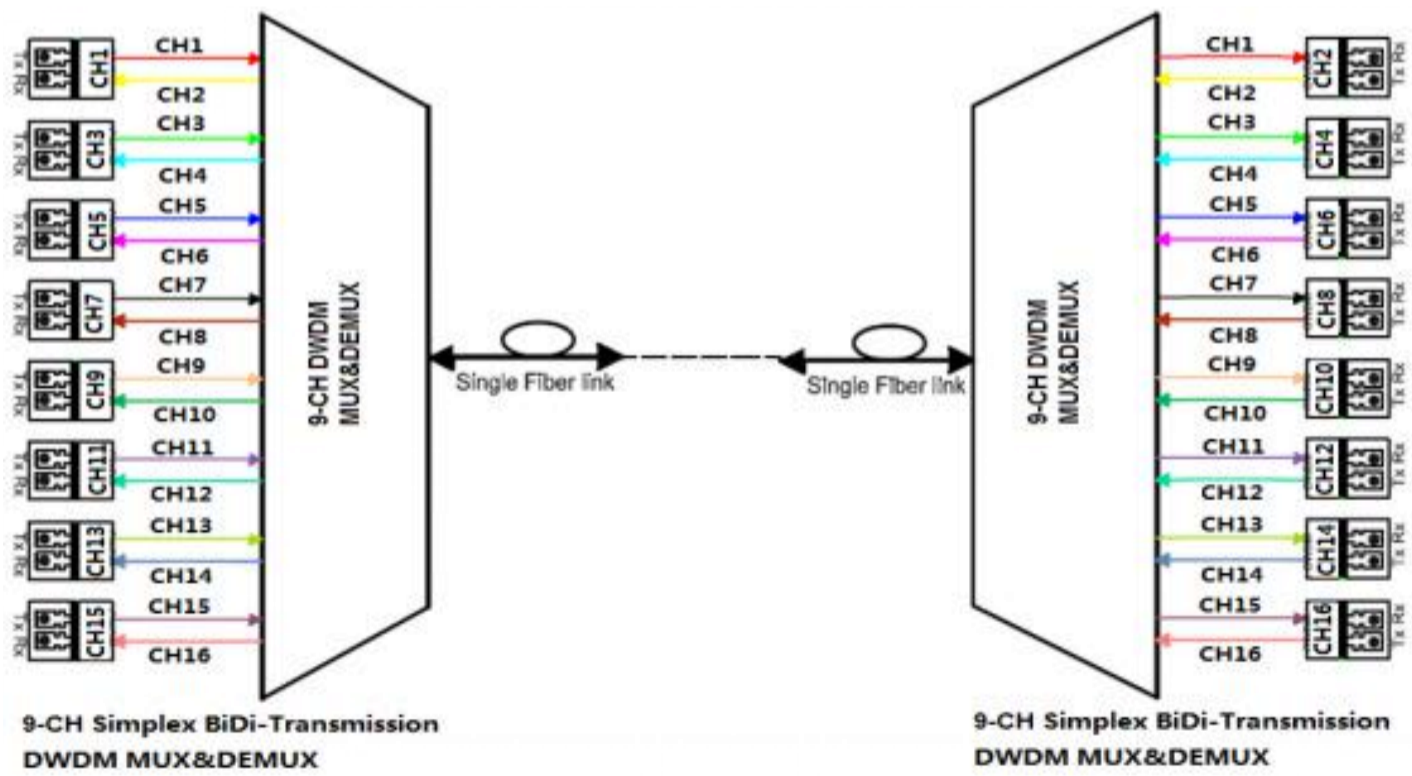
Tx Rx CH1
CH1
CH2
Tx Rx CH3
CH3
CH4
Tx Rx CH5
CH5
CH6
Tx Rx CH7
CH7
CH8
Tx Rx CH9
CH9
CH10
Tx Rx CH11
CH11
CH12
Tx Rx CH13
CH13
CH14
Tx Rx CH15
CH15
CH16

9-CH DWDM MUX&DEMUX

Single Fiber link

Single Fiber link

9-CH DWDM MUX&DEMUX

CH1
CH2
CH2 Tx Rx
CH3
CH4
CH4 Tx Rx
CH5
CH6
CH6 Tx Rx
CH7
CH8
CH8 Tx Rx
CH9
CH10
CH10 Tx Rx
CH11
CH12
CH12 Tx Rx
CH13
CH14
CH14 Tx Rx
CH15
CH16
CH16 Tx Rx

9-CH Simplex BiDi-Transmission
DWDM MUX&DEMUX

9-CH Simplex BiDi-Transmission
DWDM MUX&DEMUX